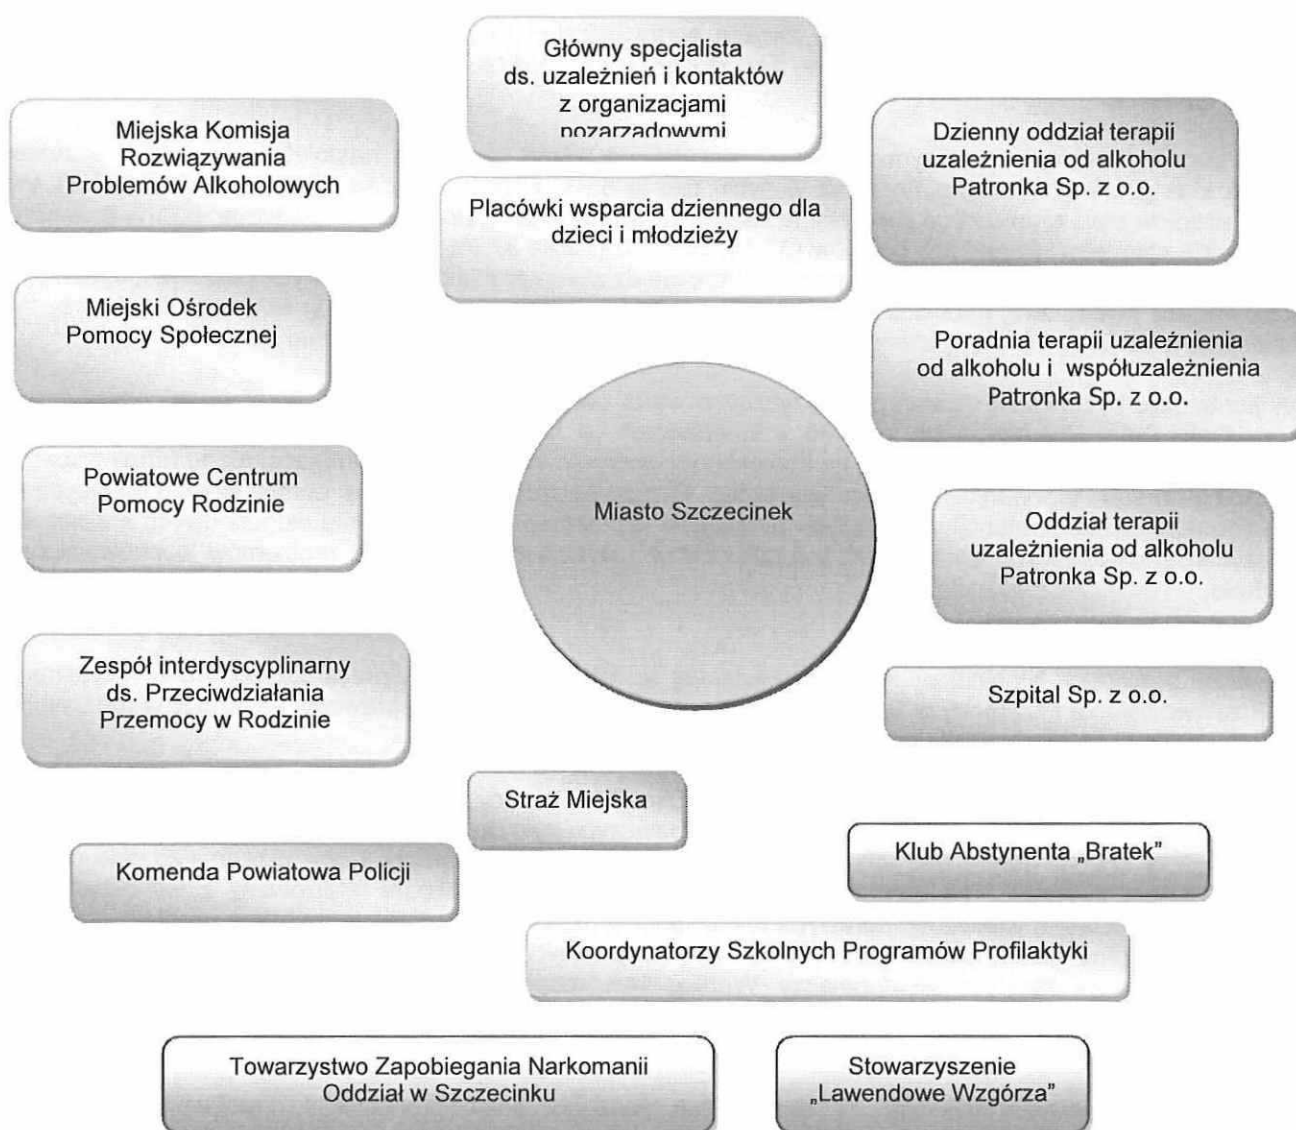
Główny specjalista ds. uzależnień i kontaktów z organizacjami pozarządowymi

Miejska Komisja Rozwiązywania Problemów Alkoholowych

Dzienny oddział terapii uzależnienia od alkoholu Patronka Sp. z o.o.

Placówki wsparcia dziennego dla dzieci i młodzieży

Miejski Ośrodek Pomocy Społecznej

Poradnia terapii uzależnienia od alkoholu i współuzależnienia Patronka Sp. z o.o.

Powiatowe Centrum Pomocy Rodzinie

Miasto Szczecinek

Oddział terapii uzależnienia od alkoholu Patronka Sp. z o.o.

Zespół interdyscyplinarny ds. Przeciwdziałania Przemocy w Rodzinie

Szpital Sp. z o.o.

Straż Miejska

Klub Abstynenta „Bratek"

Komenda Powiatowa Policji

Koordynatorzy Szkolnych Programów Profilaktyki

Towarzystwo Zapobiegania Narkomanii Oddział w Szczecinku

Stowarzyszenie „Lawendowe Wzgórza"